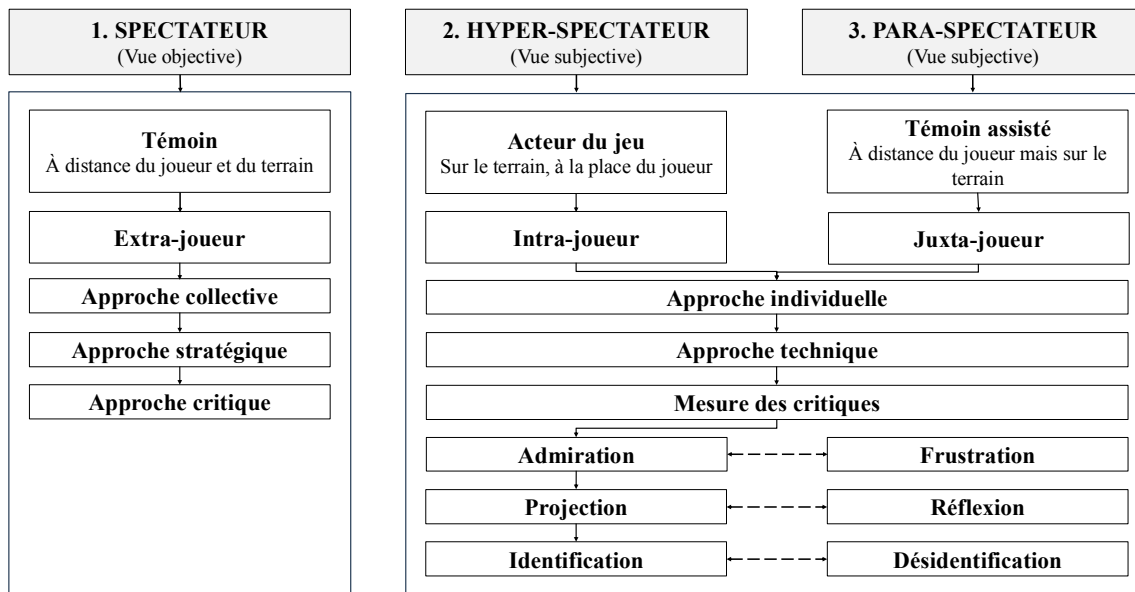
1. SPECTATEUR
(Vue objective)

Témoin
À distance du joueur et du terrain

Extra-joueur

Approche collective

Approche stratégique

Approche critique

2. HYPER-SPECTATEUR
(Vue subjective)

3. PARA-SPECTATEUR
(Vue subjective)

Acteur du jeu
Sur le terrain, à la place du joueur

Témoin assisté
À distance du joueur mais sur le terrain

Intra-joueur

Juxta-joueur

Approche individuelle

Approche technique

Mesure des critiques

Admiration

Frustration

Projection

Réflexion

Identification

Désidentification